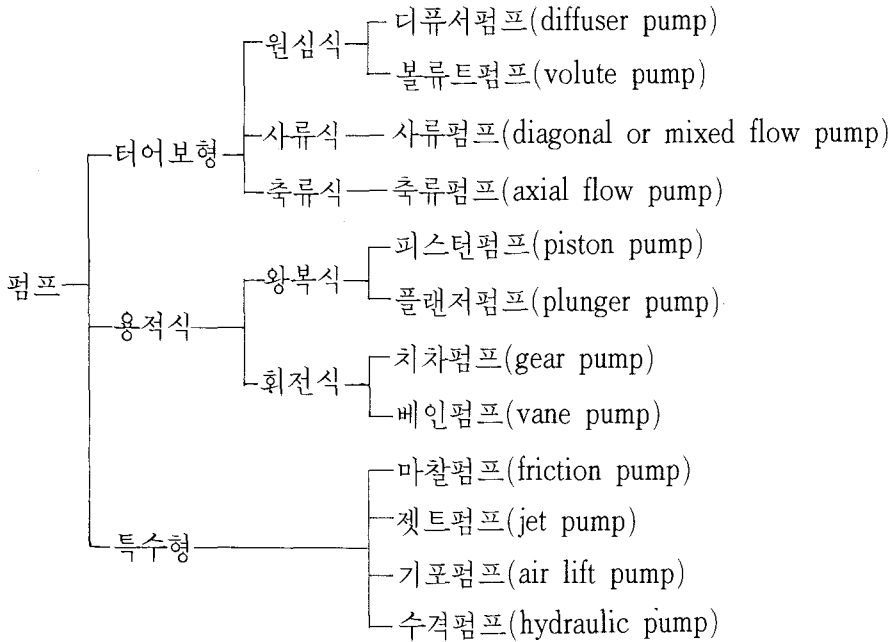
펌프
터어보형
원심식
디퓨서펌프(diffuser pump)
볼류트펌프(volute pump)
사류식
사류펌프(diagonal or mixed flow pump)
축류식
축류펌프(axial flow pump)
용적식
왕복식
피스턴펌프(piston pump)
플랜저펌프(plunger pump)
회전식
치차펌프(gear pump)
베인펌프(vane pump)
특수형
마찰펌프(friction pump)
젯트펌프(jet pump)
기포펌프(air lift pump)
수격펌프(hydraulic pump)